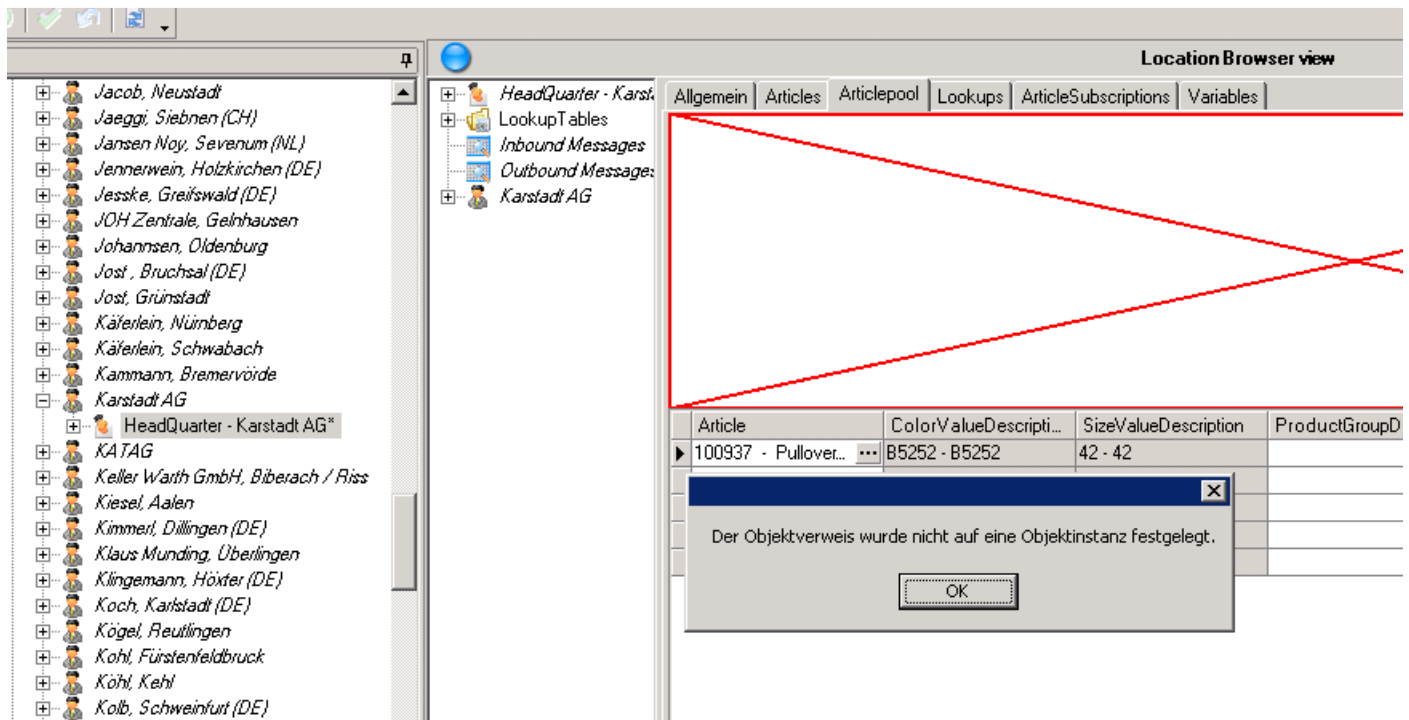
Jacob, Neustadt
Jaeggi, Siebnen (CH)
Jansen Noy, Sevenum (NL)
Jennerwein, Holzkirchen (DE)
Jesske, Greifswald (DE)
JOH Zentrale, Gelnhausen
Johannsen, Oldenburg
Jost , Bruchsal (DE)
Jost, Grünstadt
Käferlein, Nürnberg
Käferlein, Schwabach
Kammann, Bremervörde
Karstadt AG
HeadQuarter - Karstadt AG*
KATAG
Keller Warth GmbH, Biberach / Riss
Kiesel, Aalen
Kimmerl, Dillingen (DE)
Klaus Munding, Überlingen
Klingemann, Höxter (DE)
Koch, Karlstadt (DE)
Kögel, Reutlingen
Kohl, Fürstenfeldbruck
Köhl, Kehl
Kolb, Schweinfurt (DE)

HeadQuarter - Karst
LookupTables
Inbound Messages
Outbound Messages
Karstadt AG

Location Browser view

Allgemein | Articles | Articlepool | Lookups | ArticleSubscriptions | Variables

| Article | ColorValueDescripti... | SizeValueDescription | ProductGroupD |
|---|---|---|---|
| 100937 - Pullover... | B5252 - B5252 | 42 - 42 | |

Der Objektverweis wurde nicht auf eine Objektinstanz festgelegt.

OK